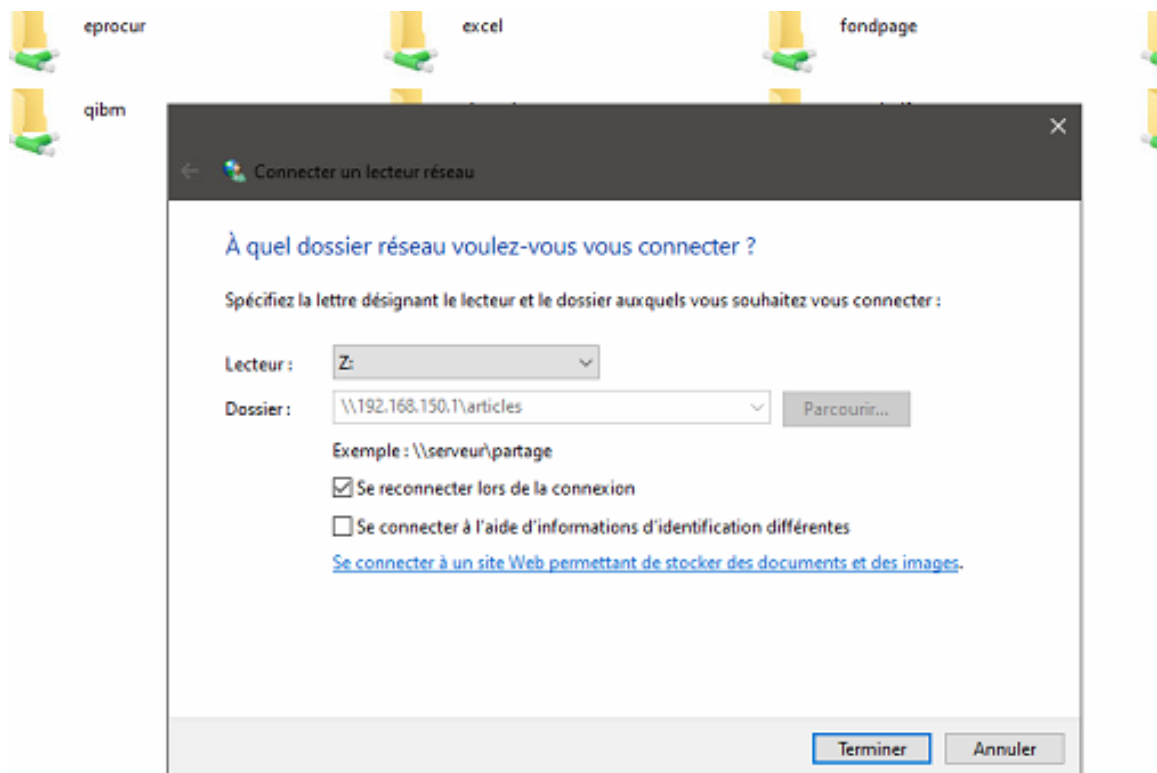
eprocur

excel

fondpage

qibm

Connecter un lecteur réseau

À quel dossier réseau voulez-vous vous connecter ?

Spécifiez la lettre désignant le lecteur et le dossier auxquels vous souhaitez vous connecter :

Lecteur : Z:

Dossier : \\192.168.150.1\articles

Parcourir...

Exemple : \\serveur\partage

Se reconnecter lors de la connexion

Se connecter à l'aide d'informations d'identification différentes

Se connecter à un site Web permettant de stocker des documents et des images.

Terminer

Annuler